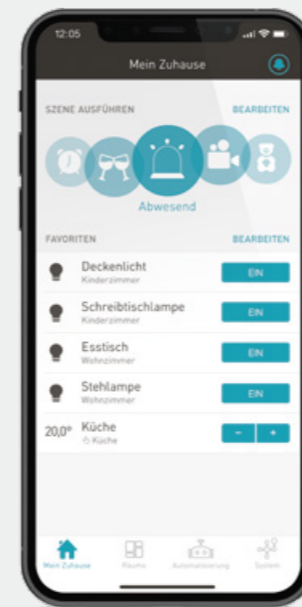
12:05

Mein Zuhause

SZENE AUSFÜHREN BEARBEITEN

Abwesend

FAVORITEN BEARBEITEN

Deckenlicht
Kinderzimmer
EIN

Schreibtischlampe
Kinderzimmer
EIN

Esstisch
Wohnzimmer
EIN

Stehlampe
Wohnzimmer
EIN

20,0° Küche
Küche
− +

Mein Zuhause Räume Automatisierung System